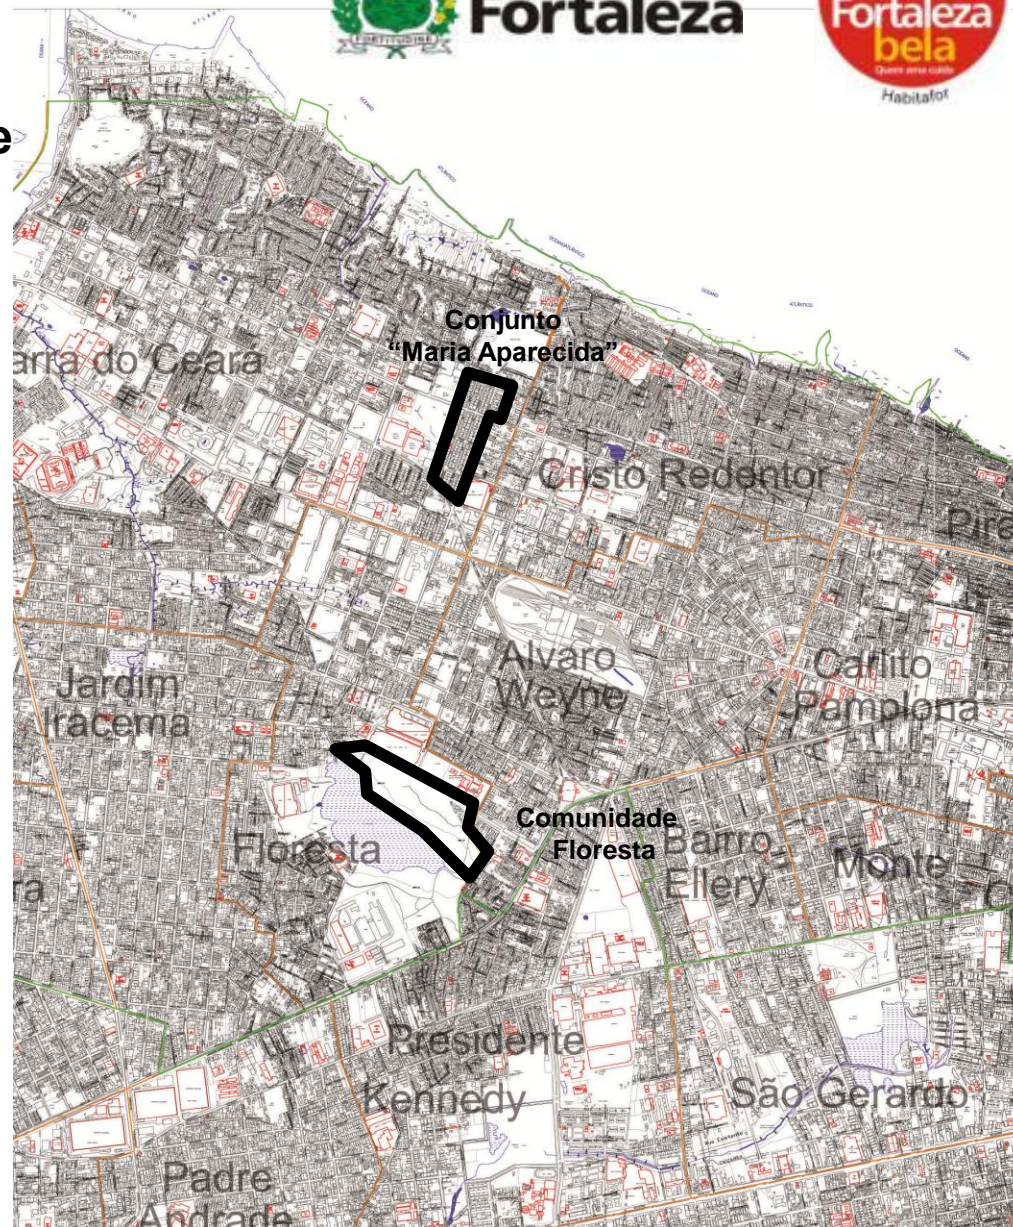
Fortaleza

Fortaleza bela
Quem ama cuida
Habitafor

e

Conjunto "Maria Aparecida"

arra do Ceara

Cristo Redentor

Pira

Jardim Iracema

Alvaro Weyne

Carlito Pamplona

Floresta

Comunidade Floresta

Barro Ellery

Monte

ra

Presidente Kennedy

São Gerardo

Padre Andrade